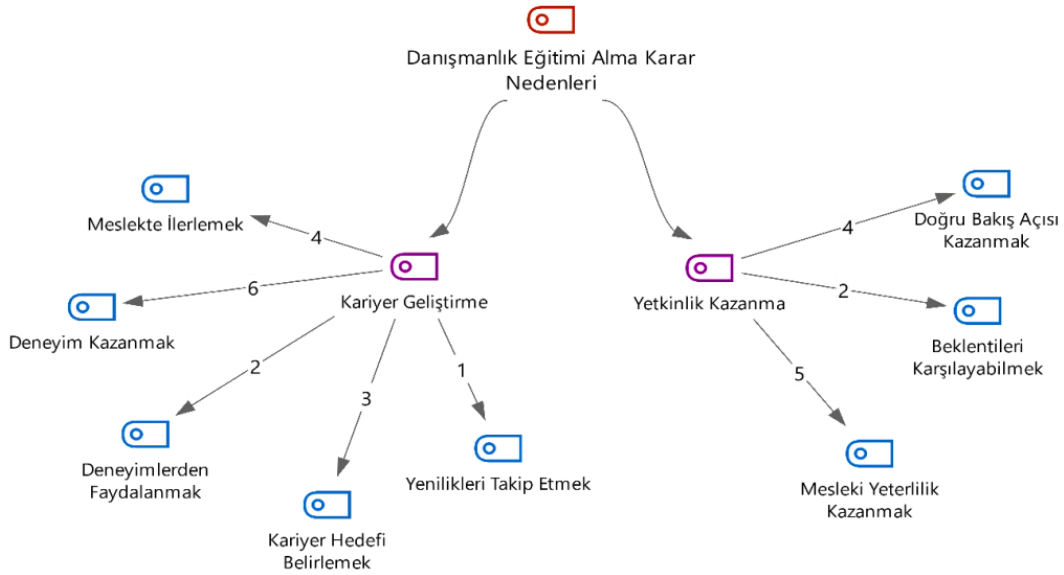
Danışmanlık Eğitimi Alma Karar Nedenleri

Kariyer Geliştirme

Meslekte İlerlemek
4

Deneyim Kazanmak
6

Deneyimlerden Faydalanmak
2

Kariyer Hedefi Belirlemek
3

Yenilikleri Takip Etmek
1

Yetkinlik Kazanma

Doğru Bakış Açısı Kazanmak
4

Beklentileri Karşılayabilmek
2

Mesleki Yeterlilik Kazanmak
5